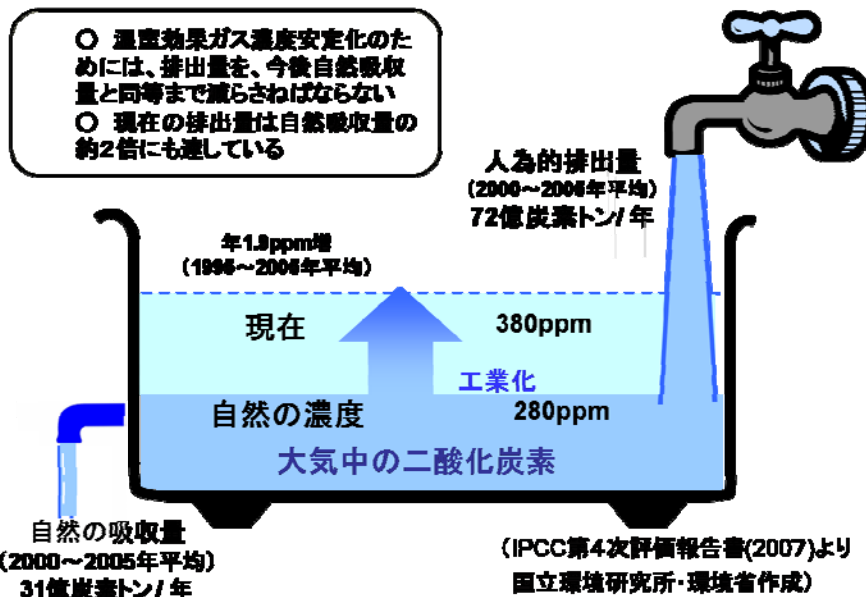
○ 温室効果ガス濃度安定化のためには、排出量を、今後自然吸収量と同等まで減らさねばならない
○ 現在の排出量は自然吸収量の約2倍にも達している

人為的排出量
（2000～2005年平均）
72億炭素トン/ 年

年1.9ppm増
（1995～2005年平均）

現在

380ppm

工業化

自然の濃度

280ppm

大気中の二酸化炭素

自然の吸収量
（2000～2005年平均）
31億炭素トン/ 年

（IPCC第4次評価報告書(2007)より
国立環境研究所・環境省作成）